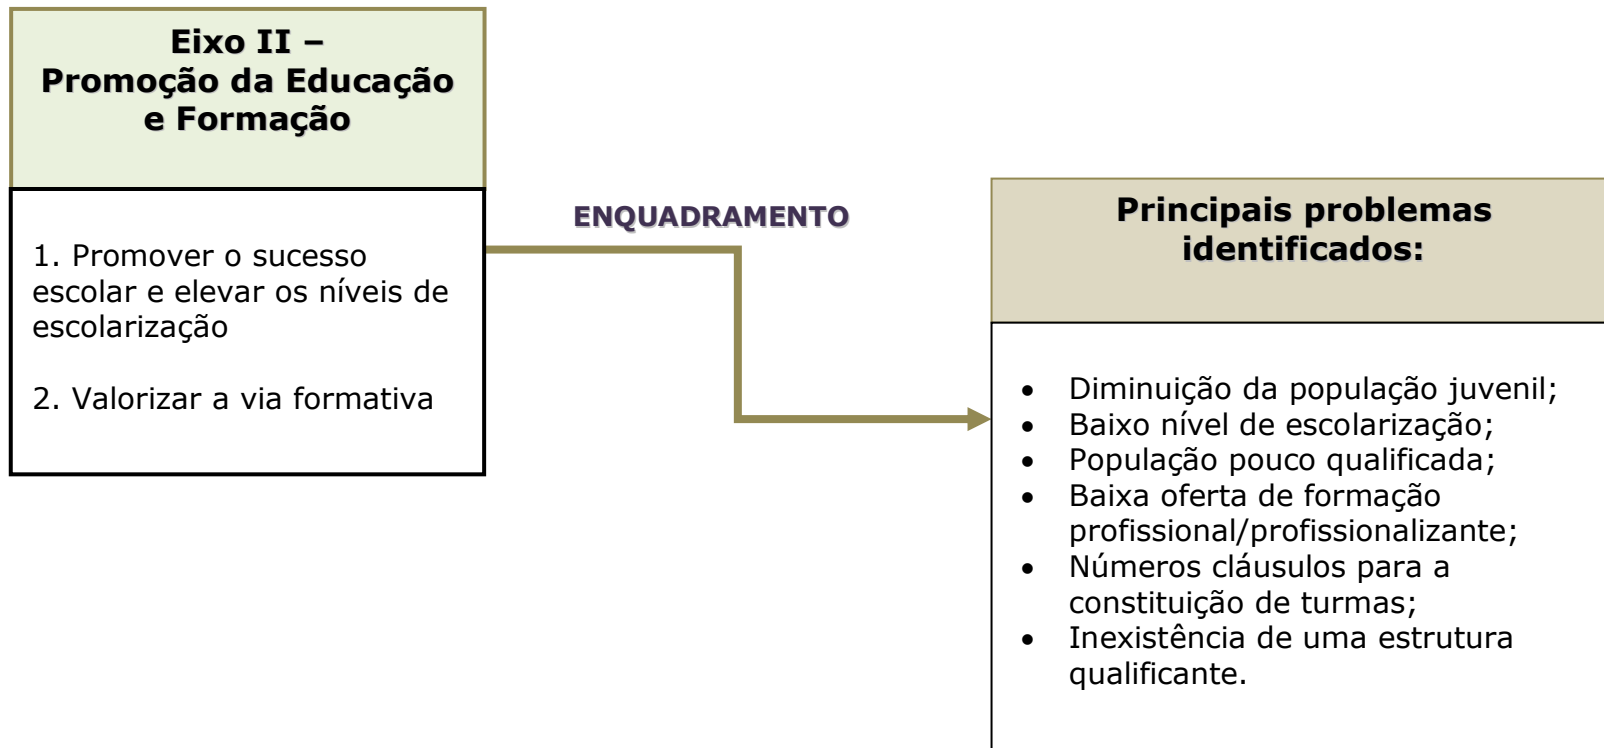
Eixo II – Promoção da Educação e Formação

1. Promover o sucesso escolar e elevar os níveis de escolarização

2. Valorizar a via formativa

ENQUADRAMENTO

Principais problemas identificados:

- Diminuição da população juvenil;
- Baixo nível de escolarização;
- População pouco qualificada;
- Baixa oferta de formação profissional/profissionalizante;
- Números cláusulos para a constituição de turmas;
- Inexistência de uma estrutura qualificante.